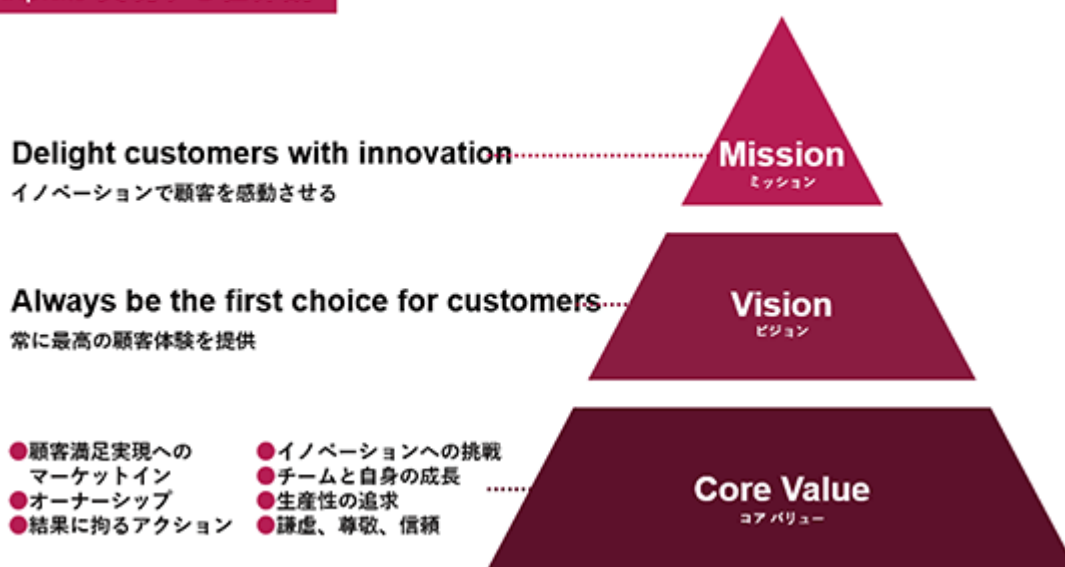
Delight customers with innovation
イノベーションで顧客を感動させる

Mission
ミッション

Always be the first choice for customers
常に最高の顧客体験を提供

Vision
ビジョン

●顧客満足実現へのマーケットイン
●オーナーシップ
●結果に拘るアクション

●イノベーションへの挑戦
●チームと自身の成長
●生産性の追求
●謙虚、尊敬、信頼

Core Value
コア バリュー